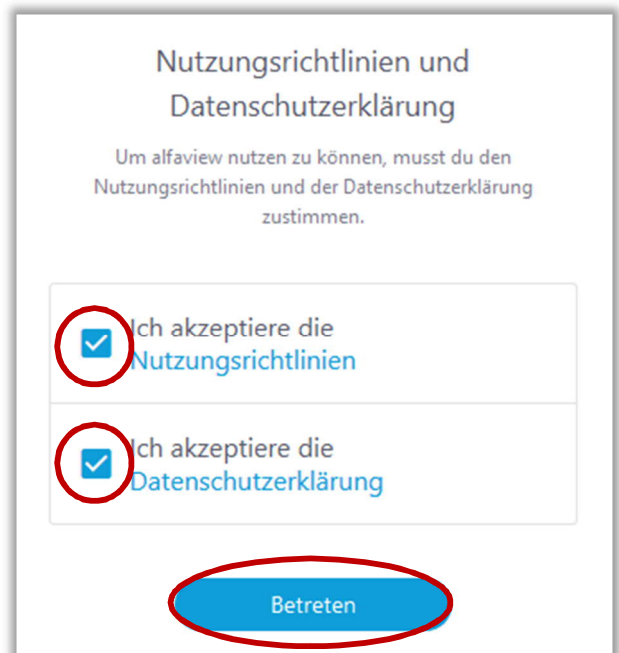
Nutzungsrichtlinien und Datenschutzerklärung

Um alfaview nutzen zu können, musst du den Nutzungsrichtlinien und der Datenschutzerklärung zustimmen.

Ich akzeptiere die Nutzungsrichtlinien

Ich akzeptiere die Datenschutzerklärung

Betreten